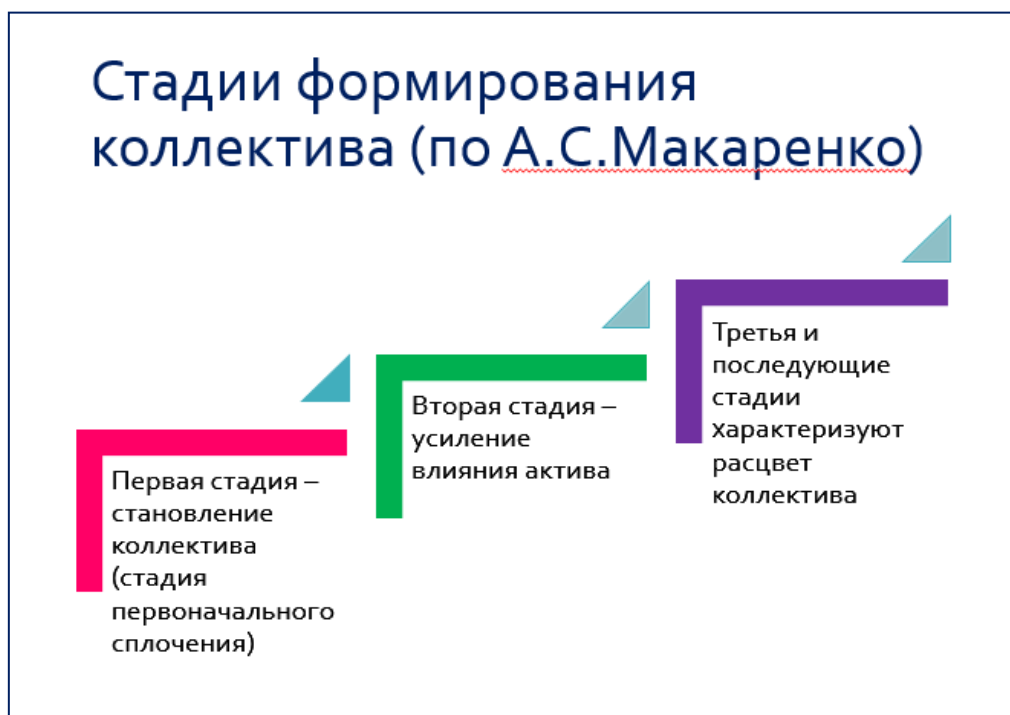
Стадии формирования коллектива (по А.С.Макаренко)

Первая стадия – становление коллектива (стадия первоначального сплочения)

Вторая стадия – усиление влияния актива

Третья и последующие стадии характеризуют расцвет коллектива